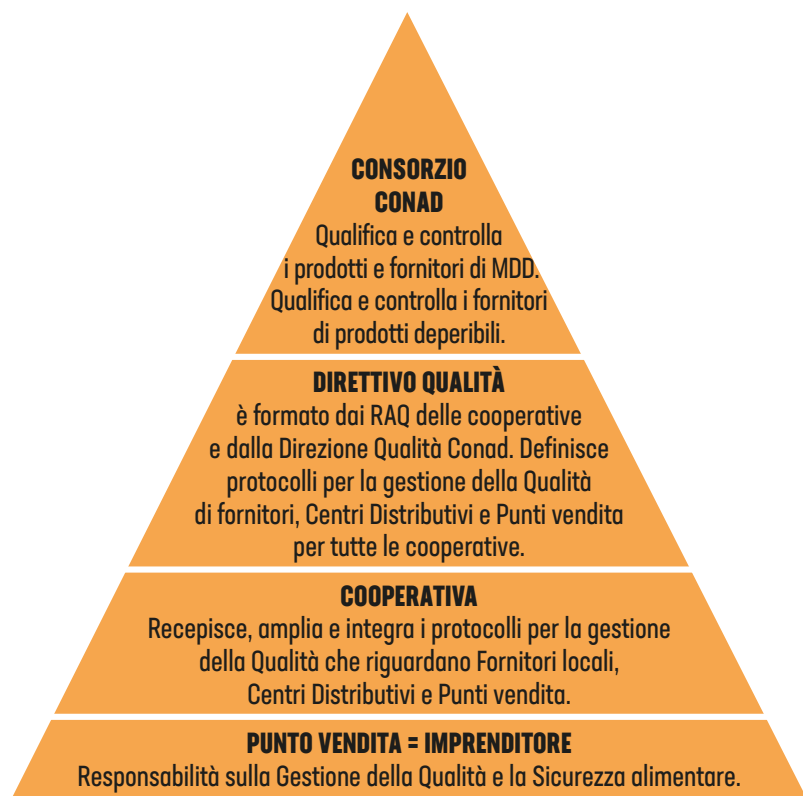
CONSORZIO CONAD
Qualifica e controlla i prodotti e fornitori di MDD. Qualifica e controlla i fornitori di prodotti deperibili.

DIRETTIVO QUALITÀ
è formato dai RAQ delle cooperative e dalla Direzione Qualità Conad. Definisce protocolli per la gestione della Qualità di fornitori, Centri Distributivi e Punti vendita per tutte le cooperative.

COOPERATIVA
Recepisce, amplia e integra i protocolli per la gestione della Qualità che riguardano Fornitori locali, Centri Distributivi e Punti vendita.

PUNTO VENDITA = IMPRENDITORE
Responsabilità sulla Gestione della Qualità e la Sicurezza alimentare.